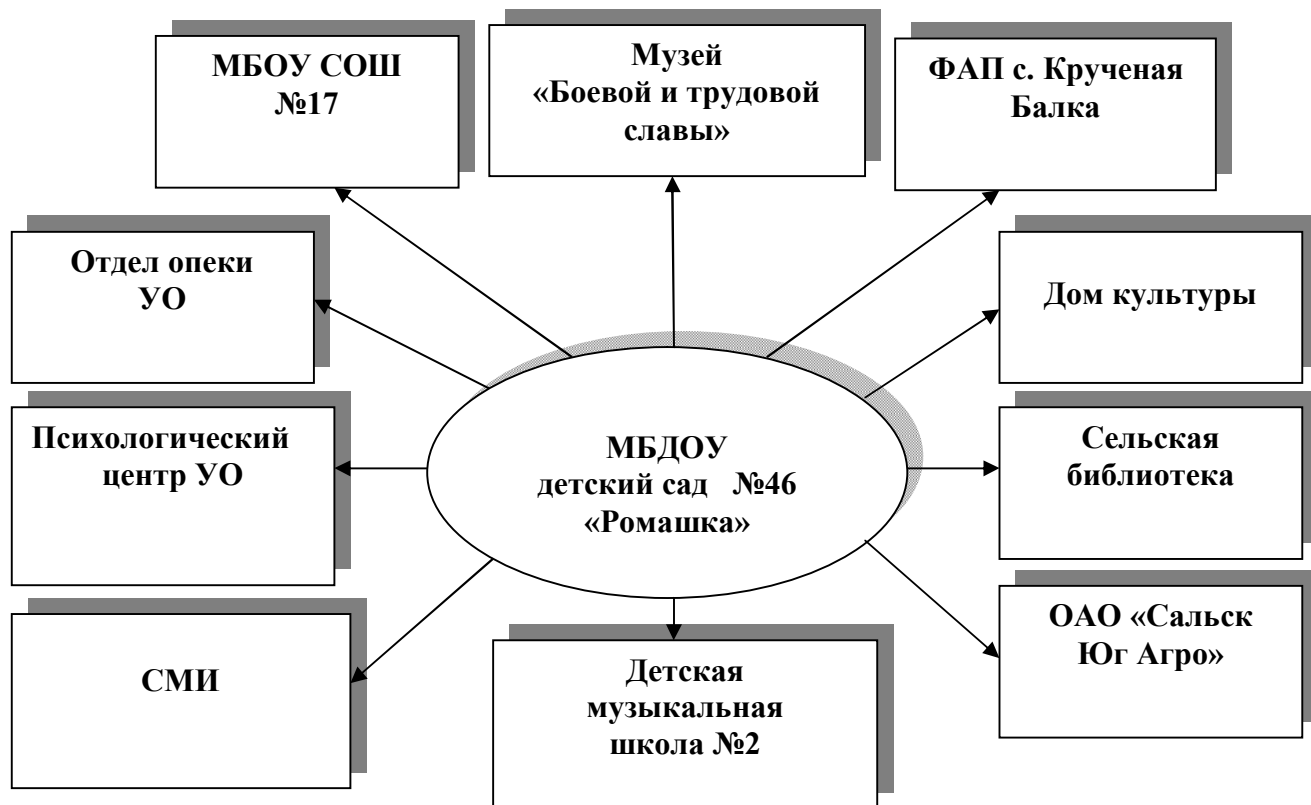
МБОУ СОШ №17

Музей «Боевой и трудовой славы»

ФАП с. Крученая Балка

Отдел опеки УО

Дом культуры

Психологический центр УО

МБДОУ детский сад №46 «Ромашка»

Сельская библиотека

ОАО «Сальск Юг Агро»

СМИ

Детская музыкальная школа №2